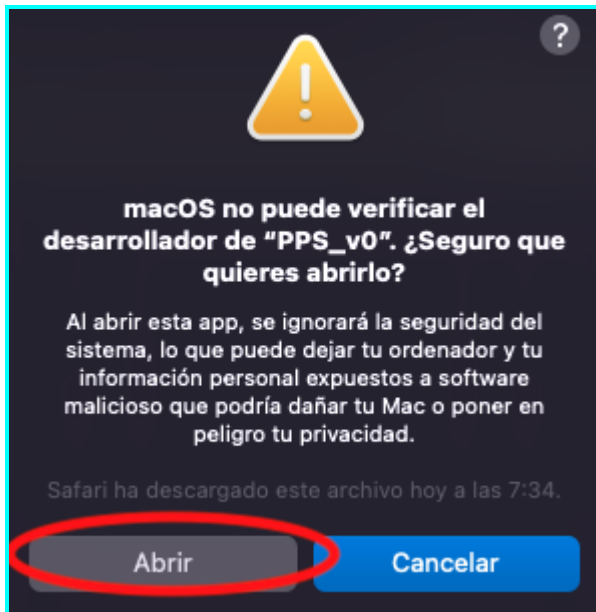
?

macOS no puede verificar el desarrollador de “PPS_v0”. ¿Seguro que quieres abrirlo?

Al abrir esta app, se ignorará la seguridad del sistema, lo que puede dejar tu ordenador y tu información personal expuestos a software malicioso que podría dañar tu Mac o poner en peligro tu privacidad.

Safari ha descargado este archivo hoy a las 7:34.

Abrir

Cancelar